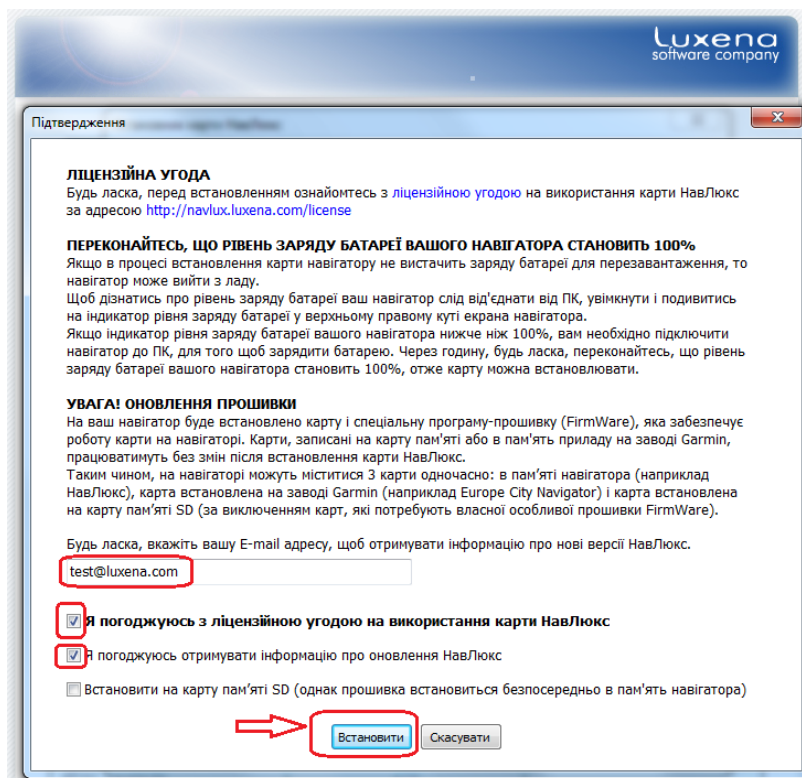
luxena
software company

Підтвердження

ЛІЦЕНЗІЙНА УГОДА
Будь ласка, перед встановленням ознайомтесь з ліцензійною угодою на використання карти НавЛюкс за адресою http://navlux.luxena.com/license

ПЕРЕКОНАЙТЕСЬ, ЩО РІВЕНЬ ЗАРЯДУ БАТАРЕЇ ВАШОГО НАВІГАТОРА СТАНОВИТЬ 100%
Якщо в процесі встановлення карти навігатору не вистачить заряду батареї для перезавантаження, то навігатор може вийти з ладу.
Щоб дізнатись про рівень заряду батареї ваш навігатор слід від'єднати від ПК, увімкнути і подивитись на індикатор рівня заряду батареї у верхньому правому куті екрана навігатора.
Якщо індикатор рівня заряду батареї вашого навігатора нижче ніж 100%, вам необхідно підключити навігатор до ПК, для того щоб зарядити батарею. Через годину, будь ласка, переконайтесь, що рівень заряду батареї вашого навігатора становить 100%, отже карту можна встановлювати.

УВАГА! ОНОВЛЕННЯ ПРОШИВКИ
На ваш навігатор буде встановлено карту і спеціальну програму-прошивку (FirmWare), яка забезпечує роботу карти на навігаторі. Карти, записані на карту пам'яті або в пам'ять приладу на заводі Garmin, працюватимуть без змін після встановлення карти НавЛюкс.
Таким чином, на навігаторі можуть міститися 3 карти одночасно: в пам'яті навігатора (наприклад НавЛюкс), карта встановлена на заводі Garmin (наприклад Europe City Navigator) і карта встановлена на карту пам'яті SD (за виключенням карт, які потребують власної особливої прошивки FirmWare).

Будь ласка, вкажіть вашу E-mail адресу, щоб отримувати інформацію про нові версії НавЛюкс.
test@luxena.com

Я погоджуюсь з ліцензійною угодою на використання карти НавЛюкс
Я погоджуюсь отримувати інформацію про оновлення НавЛюкс
Встановити на карту пам'яті SD (однак прошивка встановиться безпосередньо в пам'ять навігатора)

Встановити Скасувати